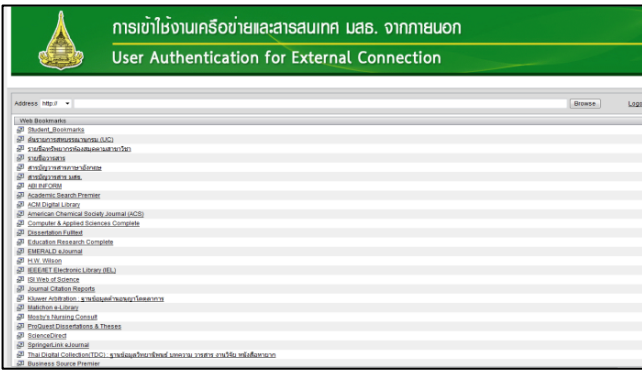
การเข้าใช้งานเครือข่ายและสารสนเทศ มสธ. จากภายนอก

User Authentication for External Connection

Address http:// Browse Logo

Web Bookmarks

Student_Bookmarks

ฐานข้อมูลทางสหบรรณานุกรม (UC)

รายชื่อทรัพยากรห้องสมุดตามสาขาวิชา

รายชื่อวารสาร

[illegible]

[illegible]

ABI INFORM

Academic Search Premier

ACM Digital Library

American Chemical Society Journal (ACS)

Computer & Applied Sciences Complete

Dissertation Fulltext

Education Research Complete

EMERALD eJournal

H.W. Wilson

IEEE/IET Electronic Library (IEL)

ISI Web of Science

Journal Citation Reports

Kluwer Arbitration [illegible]

Matichon e-Library

Mosby's Nursing Consult

ProQuest Dissertations & Theses

ScienceDirect

SpringerLink eJournal

Thai Digital Collection(TDC) : ฐานข้อมูลวิทยานิพนธ์ บทความ วารสาร งานวิจัย หนังสือหายาก

Business Source Premier